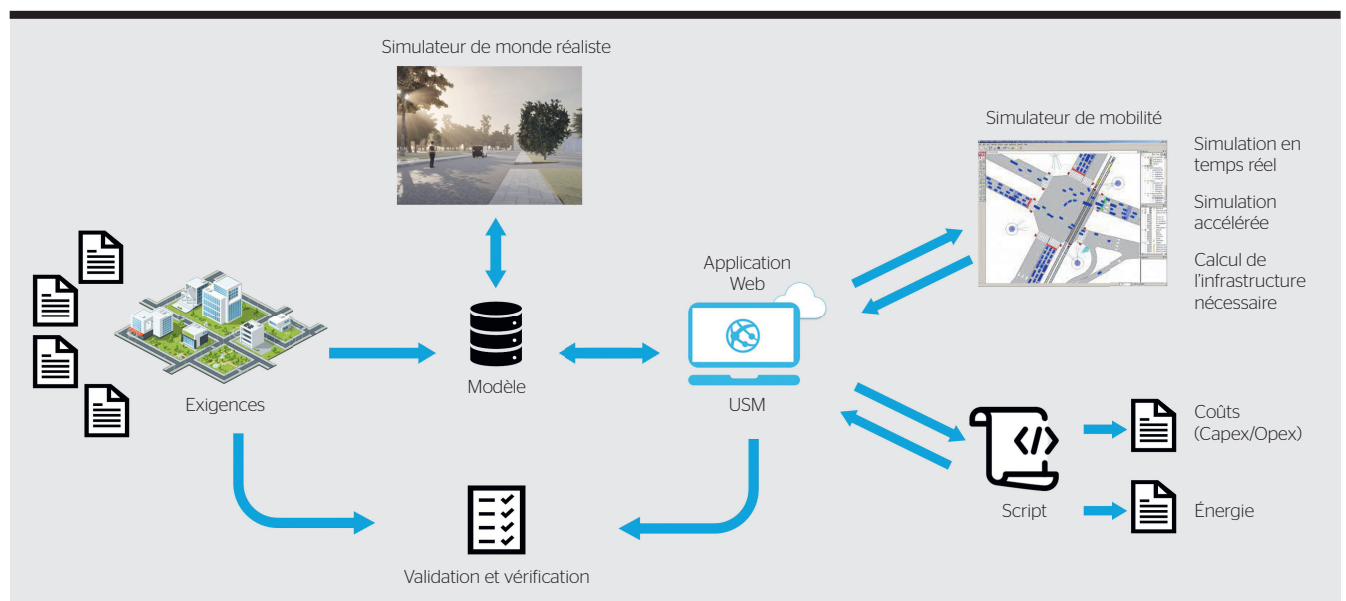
Simulateur de monde réaliste

Simulateur de mobilité

Simulation en temps réel

Simulation accélérée

Calcul de l'infrastructure nécessaire

Application Web

Exigences

Modèle

USM

Script

Coûts (Capex/Opex)

Énergie

Validation et vérification